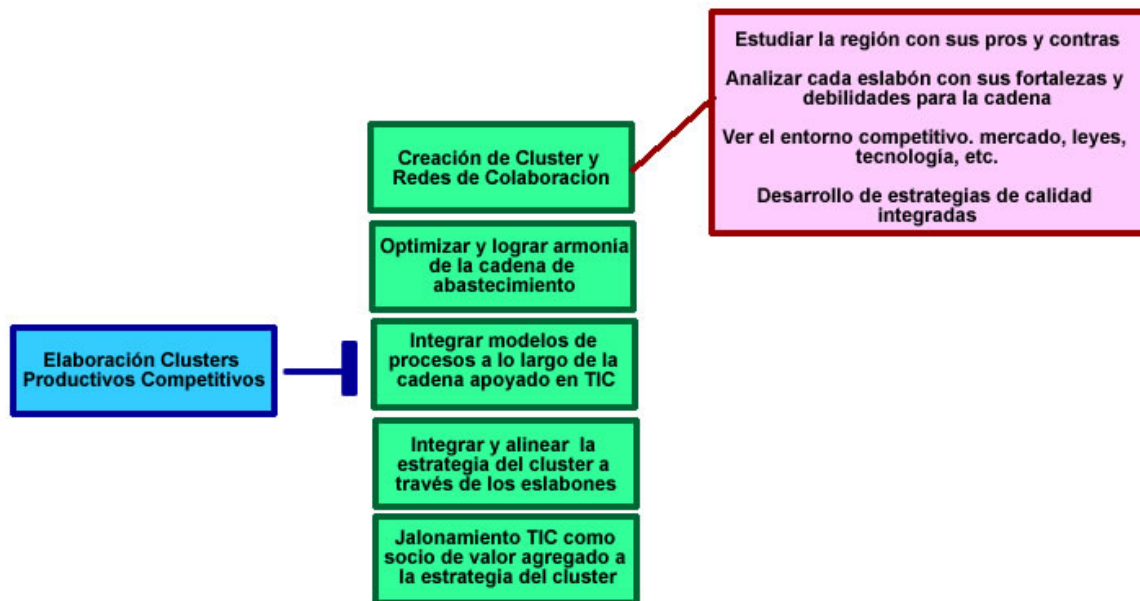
Elaboración Clusters Productivos Competitivos

Creación de Cluster y Redes de Colaboracion

Estudiar la región con sus pros y contras

Analizar cada eslabón con sus fortalezas y debilidades para la cadena

Ver el entorno competitivo. mercado, leyes, tecnología, etc.

Desarrollo de estrategias de calidad integradas

Optimizar y lograr armonia de la cadena de abastecimiento

Integrar modelos de procesos a lo largo de la cadena apoyado en TIC

Integrar y alinear la estrategia del cluster a través de los eslabones

Jalonamiento TIC como socio de valor agregado a la estrategia del cluster